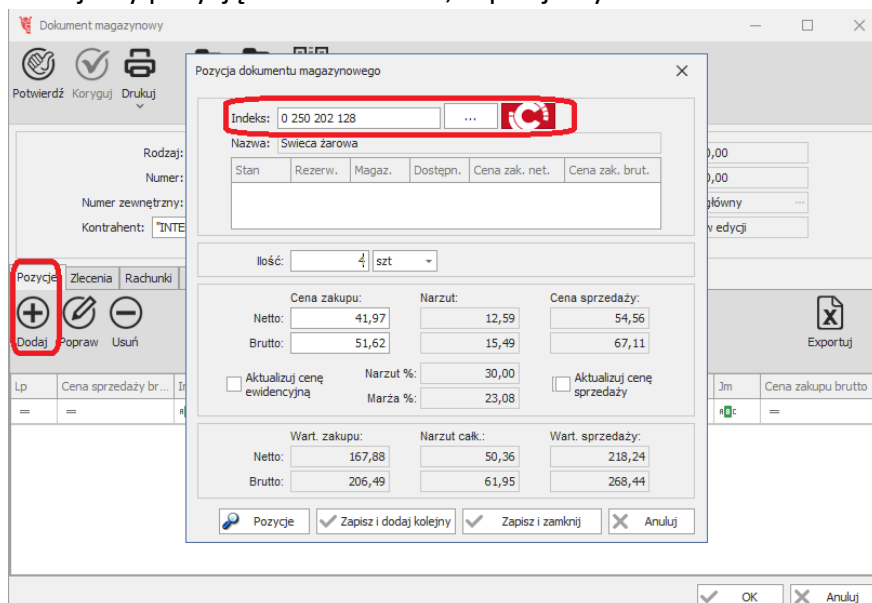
Dokument magazynowy

Potwierdź Koryguj Drukuj

Rodzaj:
Numer:
Numer zewnętrzny:
Kontrahent: "INTE

Pozycje Zlecenia Rachunki

Dodaj Popraw Usuń

Lp | Cena sprzedaży br... | In

Pozycja dokumentu magazynowego

Indeks: 0 250 202 128 ...

Nazwa: Swieca żarowa

| Stan | Rezerw. | Magaz. | Dostępn. | Cena zak. net. | Cena zak. brut. |
|---|---|---|---|---|---|

Ilość: 4 szt

| | Cena zakupu: | Narzut: | Cena sprzedaży: |
|---|---|---|---|
| Netto: | 41,97 | 12,59 | 54,56 |
| Brutto: | 51,62 | 15,49 | 67,11 |

Aktualizuj cenę ewidencyjną
Narzut %: 30,00
Marża %: 23,08
Aktualizuj cenę sprzedaży

| | Wart. zakupu: | Narzut całk.: | Wart. sprzedaży: |
|---|---|---|---|
| Netto: | 167,88 | 50,36 | 218,24 |
| Brutto: | 206,49 | 61,95 | 268,44 |

Pozycje Zapisz i dodaj kolejny Zapisz i zamknij Anuluj

0,00
0,00
główny
w edycji

Eksportuj

Jm | Cena zakupu brutto

OK Anuluj